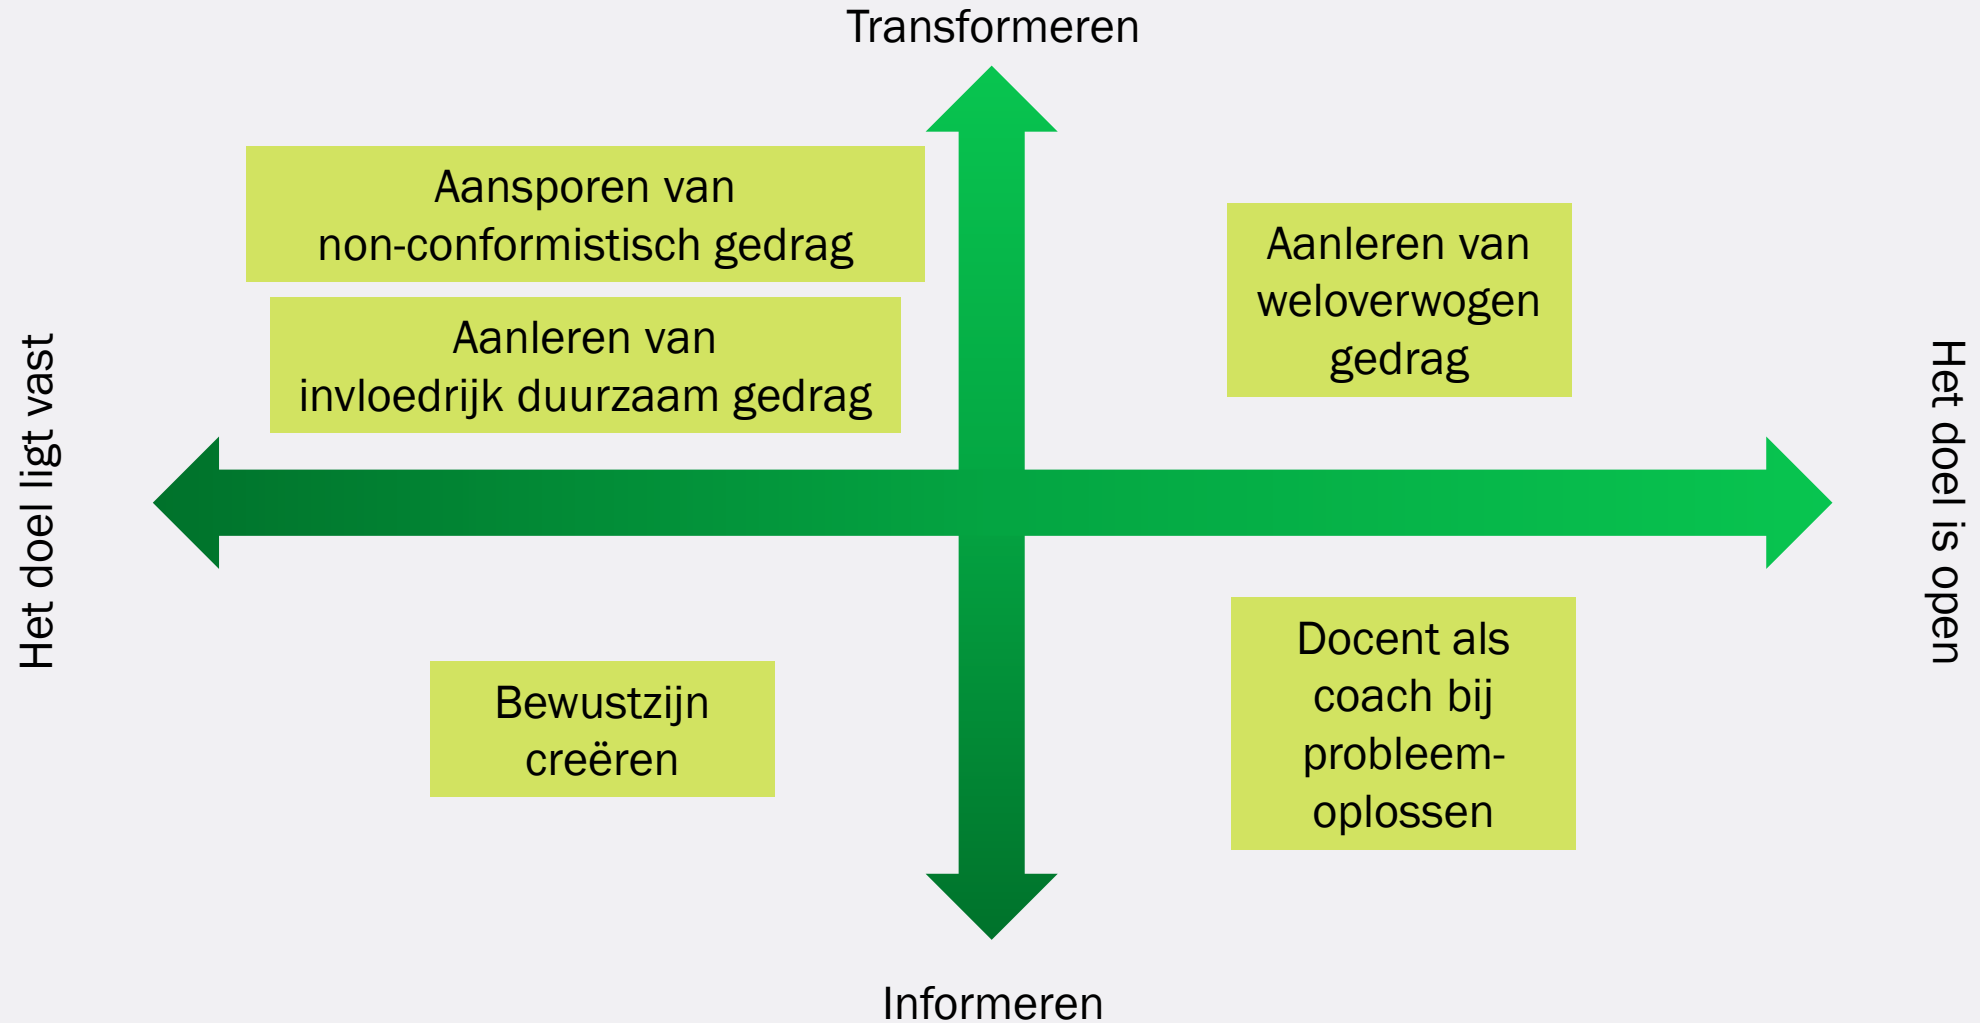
Transformeren

Aansporen van non-conformistisch gedrag

Aanleren van invloedrijk duurzaam gedrag

Aanleren van weloverwogen gedrag

Het doel ligt vast

Het doel is open

Bewustzijn creëren

Docent als coach bij probleemoplossen

Informeren